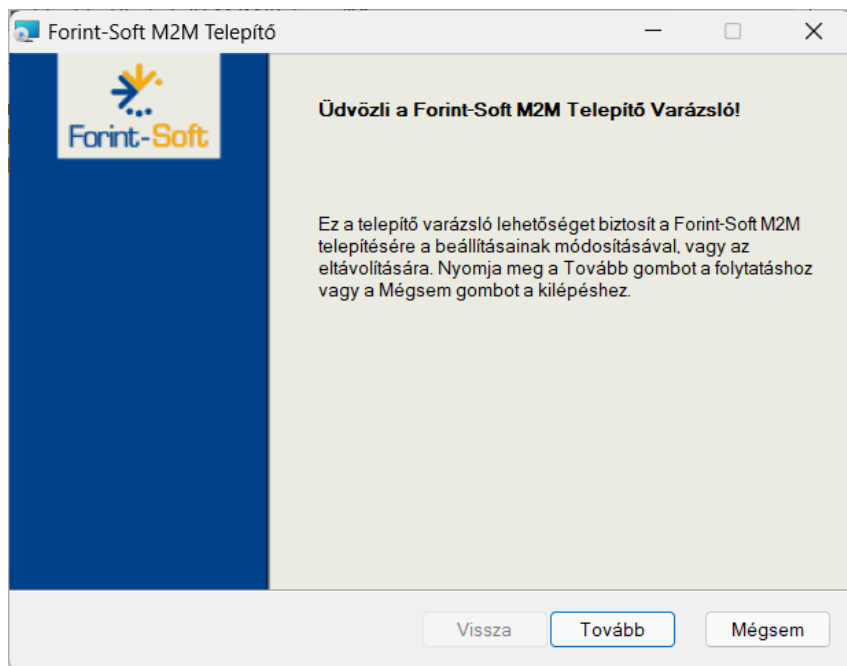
Forint-Soft M2M Telepítő

Forint-Soft

Üdvözli a Forint-Soft M2M Telepítő Varázsló!

Ez a telepítő varázsló lehetőséget biztosít a Forint-Soft M2M telepítésére a beállításainak módosításával, vagy az eltávolítására. Nyomja meg a Tovább gombot a folytatáshoz vagy a Mégsem gombot a kilépéshez.

Vissza
Tovább
Mégsem